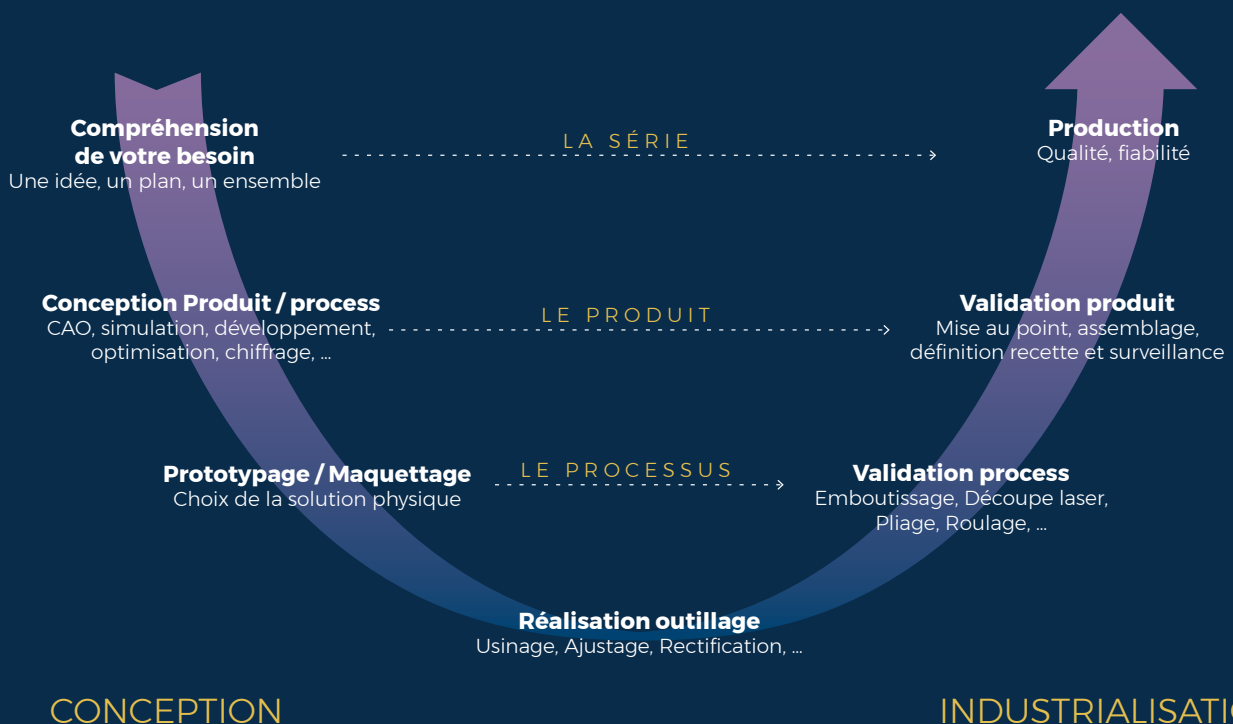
Compréhension de votre besoin
Une idée, un plan, un ensemble

LA SÉRIE

Production
Qualité, fiabilité

Conception Produit / process
CAO, simulation, développement, optimisation, chiffrage, ...

LE PRODUIT

Validation produit
Mise au point, assemblage, définition recette et surveillance

Prototypage / Maquettage
Choix de la solution physique

LE PROCESSUS

Validation process
Emboutissage, Découpe laser, Pliage, Roulage, ...

Réalisation outillage
Usinage, Ajustage, Rectification, ...

CONCEPTION

INDUSTRIALISATI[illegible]